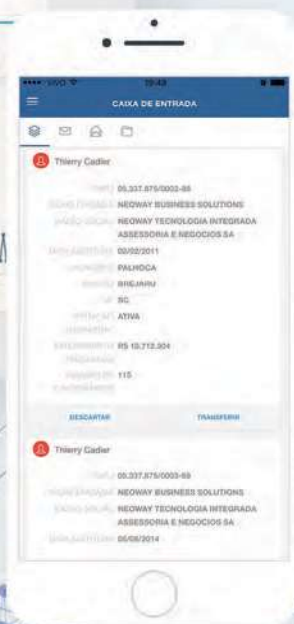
•••• VIVO 15:43

CAIXA DE ENTRADA

Thierry Cadier

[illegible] 05.337.875/0002-88
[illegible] NEOWAY BUSINESS SOLUTIONS
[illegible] NEOWAY TECNOLOGIA INTEGRADA ASSESSORIA E NEGOCIOS SA
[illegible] 02/02/2011
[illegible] PALHOCA
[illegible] BREJARU
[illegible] SC
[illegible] ATIVA
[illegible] R$ 10.712.004
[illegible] 115

DESCARTAR
TRANSFERIR

Thierry Cadier

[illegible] 05.337.875/0003-69
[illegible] NEOWAY BUSINESS SOLUTIONS
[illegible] NEOWAY TECNOLOGIA INTEGRADA ASSESSORIA E NEGOCIOS SA
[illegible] 05/08/2014